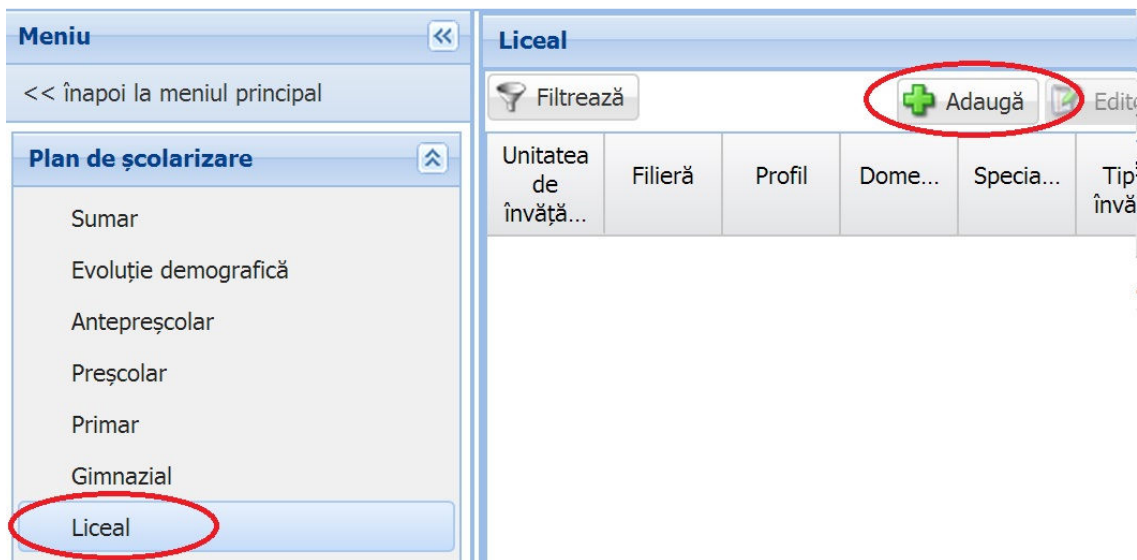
Meniu

<< înapoi la meniul principal

Plan de școlarizare

Sumar

Evoluție demografică

Antepreșcolar

Preșcolar

Primar

Gimnazial

Liceal

Liceal

Filtrează

Adaugă

Edit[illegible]

| Unitatea de învăță... | Filieră | Profil | Dome... | Specia... | Tip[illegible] învă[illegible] |
|---|---|---|---|---|---|